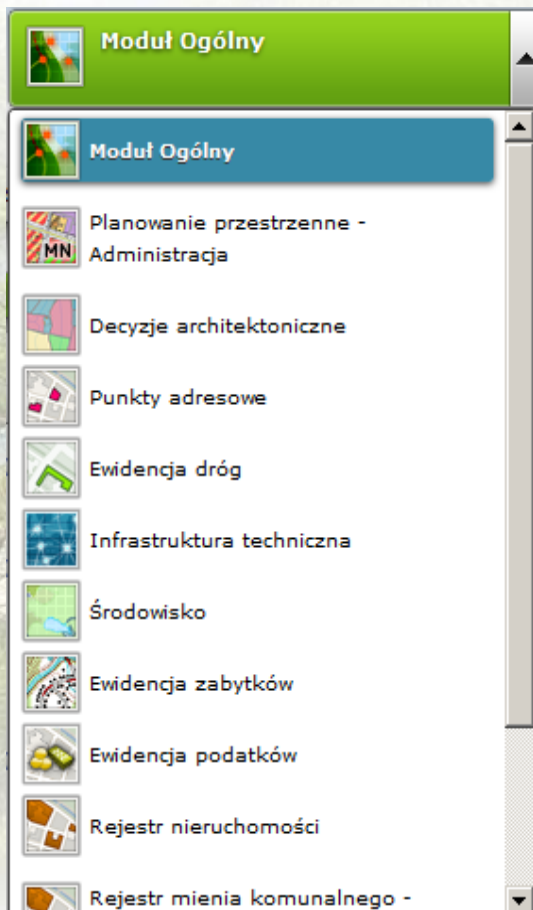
Moduł Ogólny

Moduł Ogólny

MN

Planowanie przestrzenne - Administracja

Decyzje architektoniczne

Punkty adresowe

Ewidencja dróg

Infrastruktura techniczna

Środowisko

Ewidencja zabytków

Ewidencja podatków

Rejestr nieruchomości

Rejestr mienia komunalnego -